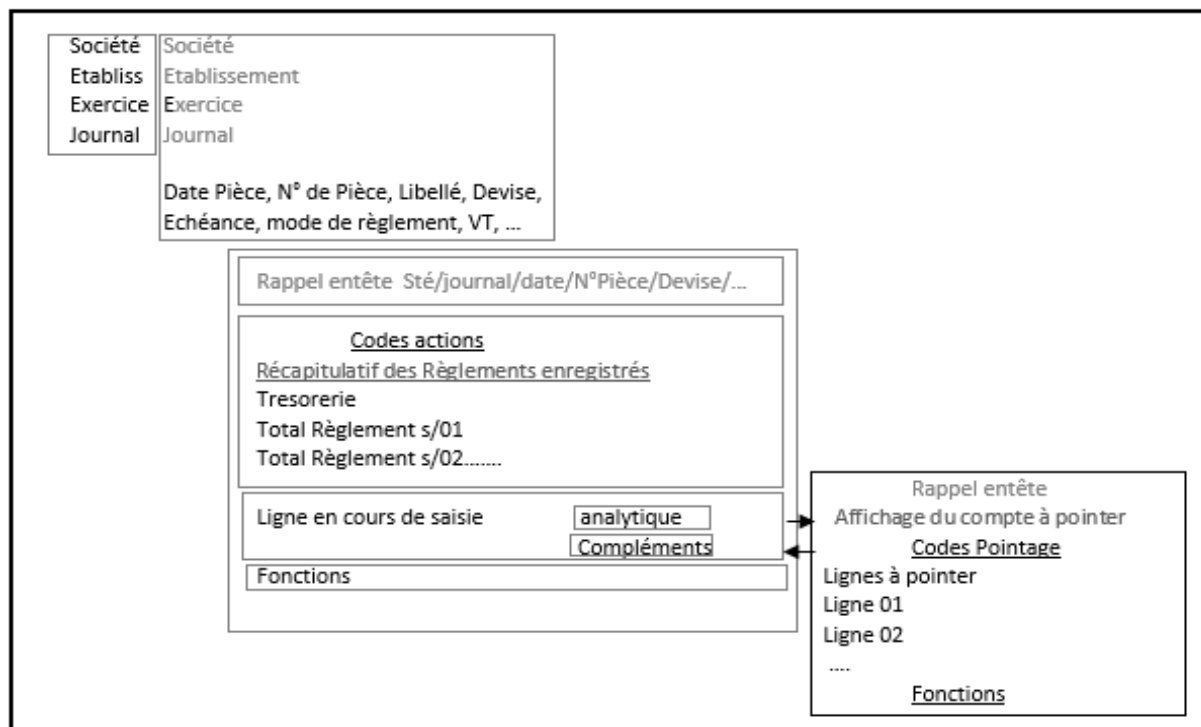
Société
Etabliss
Exercice
Journal

Société
Etablissement
Exercice
Journal

Date Pièce, N° de Pièce, Libellé, Devise, Echéance, mode de règlement, VT, ...

Rappel entête Sté/journal/date/N°Pièce/Devise/...

Codes actions
Récapitulatif des Règlements enregistrés
Tresorerie
Total Règlement s/01
Total Règlement s/02.......

Ligne en cours de saisie
analytique
Compléments

Fonctions

Rappel entête
Affichage du compte à pointer
Codes Pointage
Lignes à pointer
Ligne 01
Ligne 02
....
Fonctions